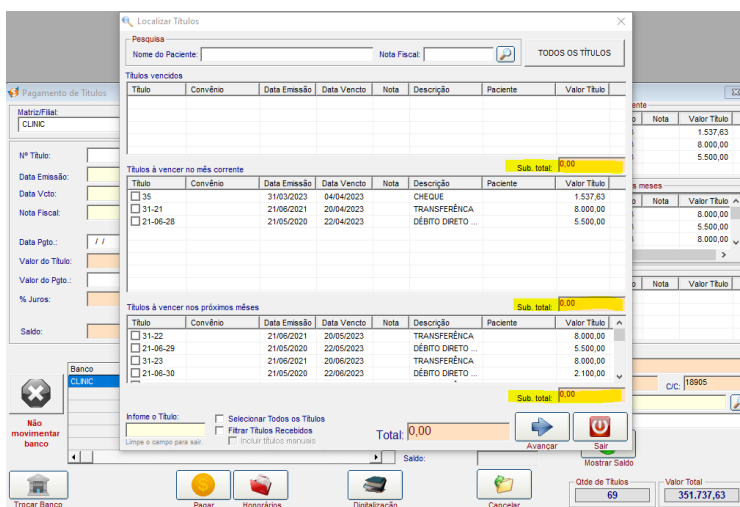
Localizar Títulos

Pesquisa
Nome do Paciente:
Nota Fiscal:
TODOS OS TÍTULOS

Títulos vencidos

| Título | Convênio | Data Emissão | Data Vencto | Nota | Descrição | Paciente | Valor Título |
|---|---|---|---|---|---|---|---|

Sub. total: 0,00

Títulos à vencer no mês corrente

| Título | Convênio | Data Emissão | Data Vencto | Nota | Descrição | Paciente | Valor Título |
|---|---|---|---|---|---|---|---|
| 35 | | 31/03/2023 | 04/04/2023 | | CHEQUE | | 1.537,63 |
| 31-21 | | 21/06/2021 | 20/04/2023 | | TRANSFERÊNCIA | | 8.000,00 |
| 21-06-28 | | 21/05/2020 | 22/04/2023 | | DÉBITO DIRETO ... | | 5.500,00 |

Sub. total: 0,00

Títulos à vencer nos próximos meses

| Título | Convênio | Data Emissão | Data Vencto | Nota | Descrição | Paciente | Valor Título |
|---|---|---|---|---|---|---|---|
| 31-22 | | 21/06/2021 | 20/05/2023 | | TRANSFERÊNCIA | | 8.000,00 |
| 21-06-29 | | 21/05/2020 | 22/05/2023 | | DÉBITO DIRETO ... | | 5.500,00 |
| 31-23 | | 21/06/2021 | 20/06/2023 | | TRANSFERÊNCIA | | 8.000,00 |
| 21-06-30 | | 21/05/2020 | 22/06/2023 | | DÉBITO DIRETO ... | | 2.100,00 |

Sub. total: 0,00

Infome o Título:
Limpe o campo para sair.
Selecionar Todos os Títulos
Filtrar Títulos Recebidos
Incluir títulos manuais
Total: 0,00
Avançar
Sair

Pagamento de Títulos
Matriz/Filial:
CLINIC
Nº Título:
Data Emissão:
Data Vcto:
Nota Fiscal:
Data Pgto.: / /
Valor do Título:
Valor do Pgto.:
% Juros:
Saldo:
Banco
CLINIC
Não movimentar banco
Saldo:
rente
| Nota | Valor Título |
|---|---|
| | 1.537,63 |
| | 8.000,00 |
| | 5.500,00 |
s meses
| Nota | Valor Título |
|---|---|
| | 8.000,00 |
| | 5.500,00 |
| | 8.000,00 |
| Nota | Valor Título |
C/C: 18905
Mostrar Saldo
Trocar Banco
Pagar
Honorários
Digitalização
Cancelar
Qtde de Títulos
69
Valor Total
351.737,63